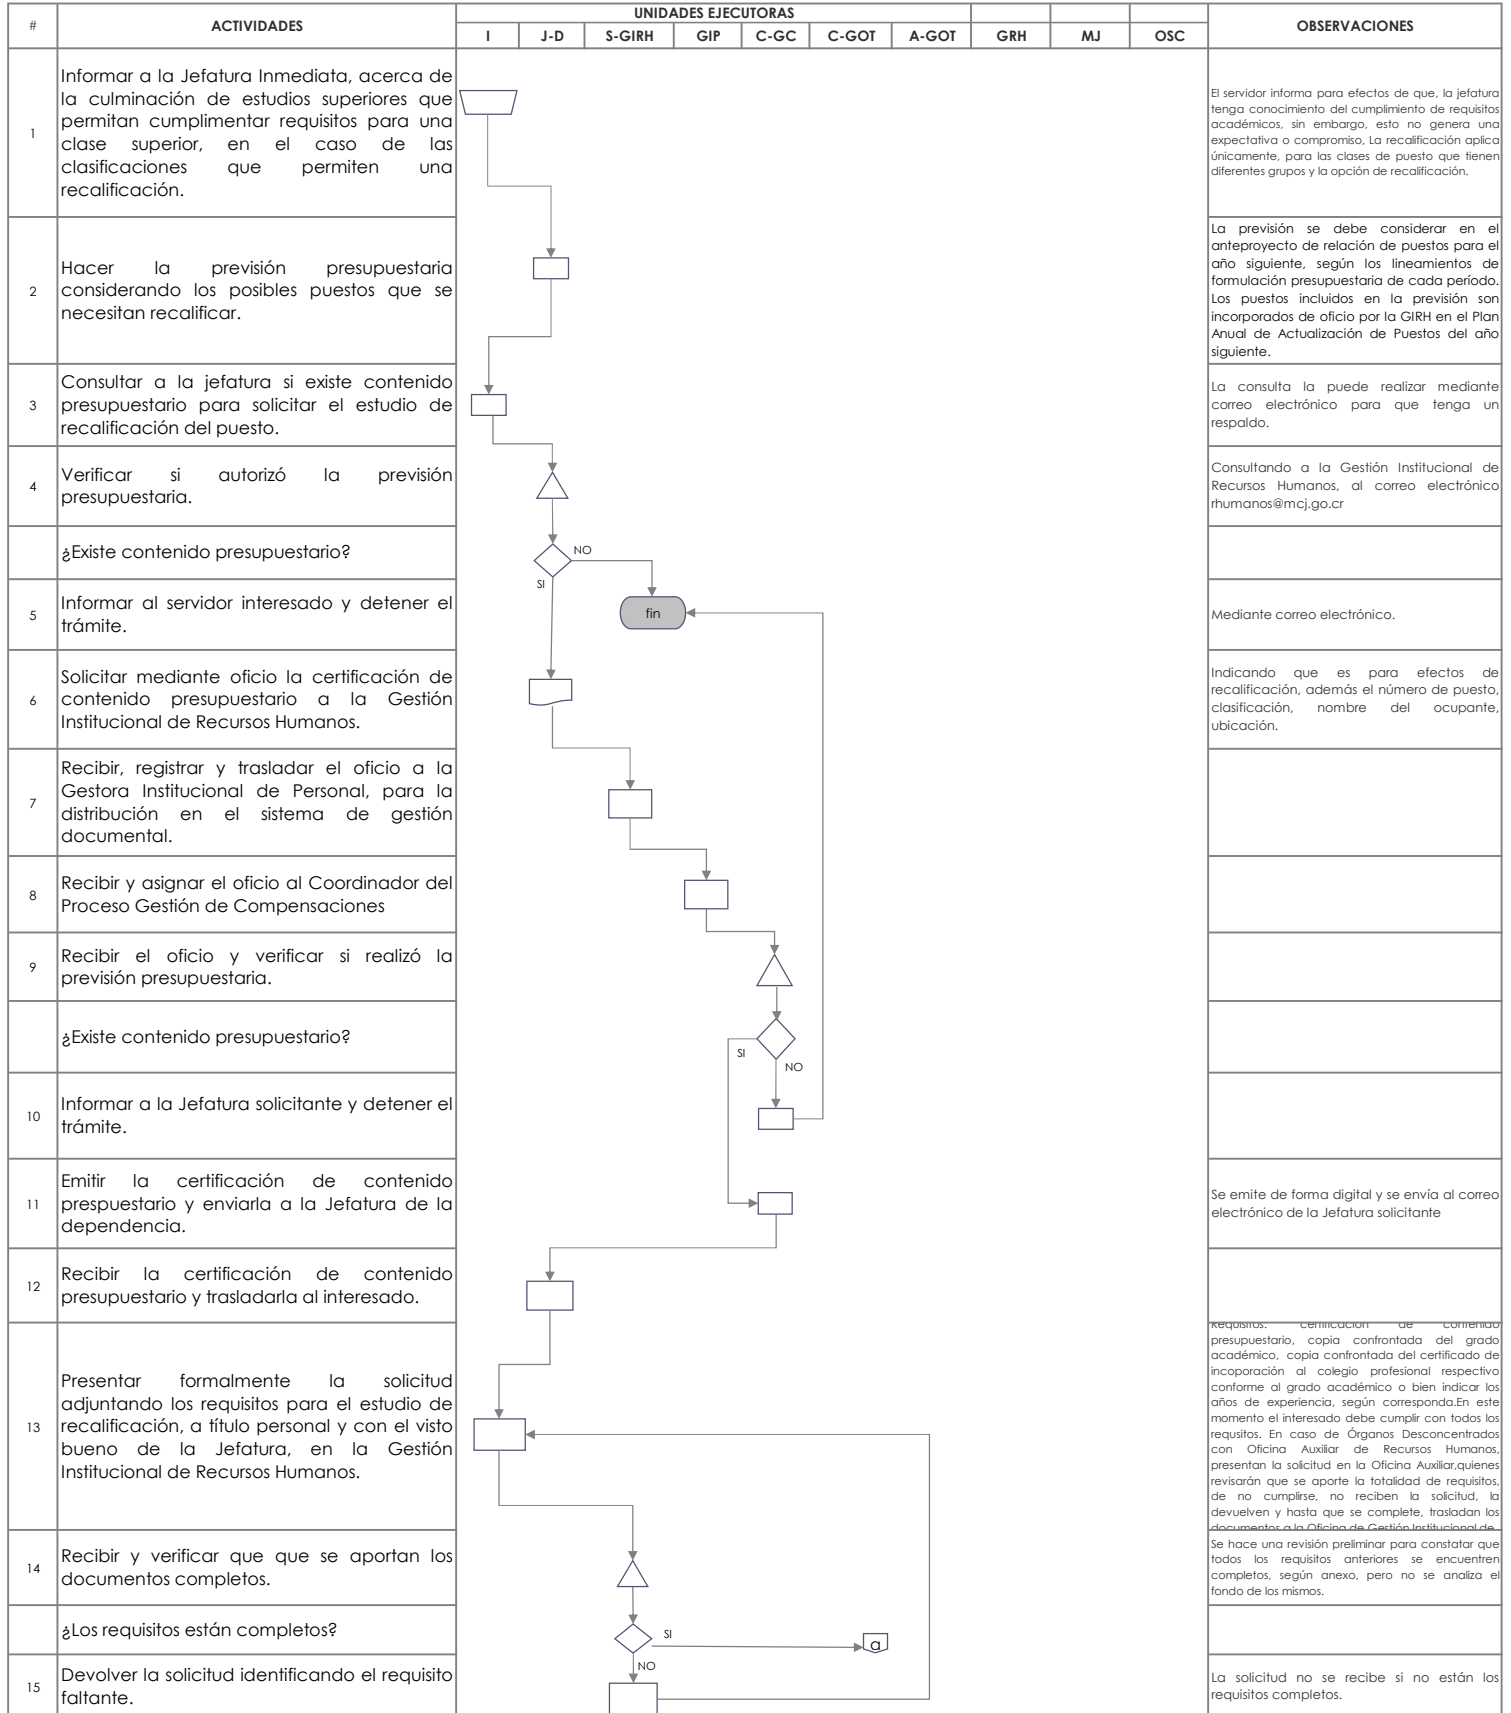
| # | ACTIVIDADES | I | J-D | S-GIRH | GIP | C-GC | C-GOT | A-GOT | GRH | MJ | OSC | OBSERVACIONES |
|---|---|---|---|---|---|---|---|---|---|---|---|---|
| 1 | Informar a la Jefatura Inmediata, acerca de la culminación de estudios superiores que permitan cumplimentar requisitos para una clase superior, en el caso de las clasificaciones que permiten una recalificación. | | | | | | | | | | | El servidor informa para efectos de que, la jefatura tenga conocimiento del cumplimiento de requisitos académicos, sin embargo, esto no genera una expectativa o compromiso, La recalificación aplica únicamente, para las clases de puesto que tienen diferentes grupos y la opción de recalificación. |
| 2 | Hacer la previsión presupuestaria considerando los posibles puestos que se necesitan recalificar. | | | | | | | | | | | La previsión se debe considerar en el anteproyecto de relación de puestos para el año siguiente, según los lineamientos de formulación presupuestaria de cada período. Los puestos incluidos en la previsión son incorporados de oficio por la GIRH en el Plan Anual de Actualización de Puestos del año siguiente. |
| 3 | Consultar a la jefatura si existe contenido presupuestario para solicitar el estudio de recalificación del puesto. | | | | | | | | | | | La consulta la puede realizar mediante correo electrónico para que tenga un respaldo. |
| 4 | Verificar si autorizó la previsión presupuestaria. | | | | | | | | | | | Consultando a la Gestión Institucional de Recursos Humanos, al correo electrónico rhumanos@mcj.go.cr |
| | ¿Existe contenido presupuestario? | | | | | | | | | | | |
| 5 | Informar al servidor interesado y detener el trámite. | | | | | | | | | | | Mediante correo electrónico. |
| 6 | Solicitar mediante oficio la certificación de contenido presupuestario a la Gestión Institucional de Recursos Humanos. | | | | | | | | | | | Indicando que es para efectos de recalificación, además el número de puesto, clasificación, nombre del ocupante, ubicación. |
| 7 | Recibir, registrar y trasladar el oficio a la Gestora Institucional de Personal, para la distribución en el sistema de gestión documental. | | | | | | | | | | | |
| 8 | Recibir y asignar el oficio al Coordinador del Proceso Gestión de Compensaciones | | | | | | | | | | | |
| 9 | Recibir el oficio y verificar si realizó la previsión presupuestaria. | | | | | | | | | | | |
| | ¿Existe contenido presupuestario? | | | | | | | | | | | |
| 10 | Informar a la Jefatura solicitante y detener el trámite. | | | | | | | | | | | |
| 11 | Emitir la certificación de contenido prespuestario y enviarla a la Jefatura de la dependencia. | | | | | | | | | | | Se emite de forma digital y se envía al correo electrónico de la Jefatura solicitante |
| 12 | Recibir la certificación de contenido presupuestario y trasladarla al interesado. | | | | | | | | | | | |
| 13 | Presentar formalmente la solicitud adjuntando los requisitos para el estudio de recalificación, a título personal y con el visto bueno de la Jefatura, en la Gestión Institucional de Recursos Humanos. | | | | | | | | | | | Requisitos: certificación de contenido presupuestario, copia confrontada del grado académico, copia confrontada del certificado de incoporación al colegio profesional respectivo conforme al grado académico o bien indicar los años de experiencia, según corresponda.En este momento el interesado debe cumplir con todos los requsitos. En caso de Órganos Desconcentrados con Oficina Auxiliar de Recursos Humanos, presentan la solicitud en la Oficina Auxiliar,quienes revisarán que se aporte la totalidad de requisitos, de no cumplirse, no reciben la solicitud, la devuelven y hasta que se complete, trasladan los documentos a la Oficina de Gestión Institucional de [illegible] |
| 14 | Recibir y verificar que que se aportan los documentos completos. | | | | | | | | | | | Se hace una revisión preliminar para constatar que todos los requisitos anteriores se encuentren completos, según anexo, pero no se analiza el fondo de los mismos. |
| | ¿Los requisitos están completos? | | | | | | | | | | | |
| 15 | Devolver la solicitud identificando el requisito faltante. | | | | | | | | | | | La solicitud no se recibe si no están los requisitos completos. |

UNIDADES EJECUTORAS

NO
SI
fin
SI
NO
SI
a
NO